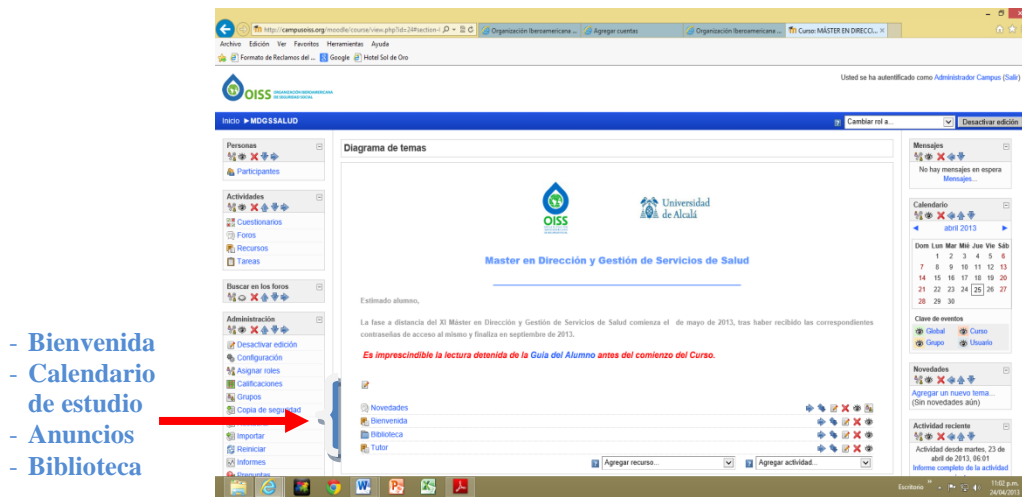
- Bienvenida
- Calendario de estudio
- Anuncios
- Biblioteca

http://campusoiss.org/moodle/course/view.php?id=2#section-
Organización Iberoamericana ...
Agregar cuentas
Organización Iberoamericana ...
Curso: MÁSTER EN DIRECCI...

Archivo Edición Ver Favoritos Herramientas Ayuda
Formato de Reclamos del ... Google Hotel Sol de Oro

OISS ORGANIZACIÓN IBEROAMERICANA DE SEGURIDAD SOCIAL

Usted se ha autentificado como Administrador Campus (Salir)

Inicio ►MDGSSALUD
Cambiar rol a...
Desactivar edición

Personas
Participantes

Actividades
Cuestionarios
Foros
Recursos
Tareas

Buscar en los foros

Administración
Desactivar edición
Configuración
Asignar roles
Calificaciones
Grupos
Copia de seguridad
Importar
Reiniciar
Informes
Preguntas

Diagrama de temas

OISS
Universidad de Alcalá

Master en Dirección y Gestión de Servicios de Salud

Estimado alumno,

La fase a distancia del XI Máster en Dirección y Gestión de Servicios de Salud comienza el de mayo de 2013, tras haber recibido las correspondientes contraseñas de acceso al mismo y finaliza en septiembre de 2013.

Es imprescindible la lectura detenida de la Guía del Alumno antes del comienzo del Curso.

Novedades
Bienvenida
Biblioteca
Tutor

Agregar recurso...
Agregar actividad...

Mensajes
No hay mensajes en espera
Mensajes...

Calendario
◄ abril 2013 ►

| Dom | Lun | Mar | Mié | Jue | Vie | Sáb |
|---|---|---|---|---|---|---|
| | 1 | 2 | 3 | 4 | 5 | 6 |
| 7 | 8 | 9 | 10 | 11 | 12 | 13 |
| 14 | 15 | 16 | 17 | 18 | 19 | 20 |
| 21 | 22 | 23 | 24 | 25 | 26 | 27 |
| 28 | 29 | 30 | | | | |

Clave de eventos
Global Curso
Grupo Usuario

Novedades
Agregar un nuevo tema...
(Sin novedades aún)

Actividad reciente
Actividad desde martes, 23 de abril de 2013, 06:01
Informe completo de la actividad

Escritorio
11:02 p.m.
24/04/2013